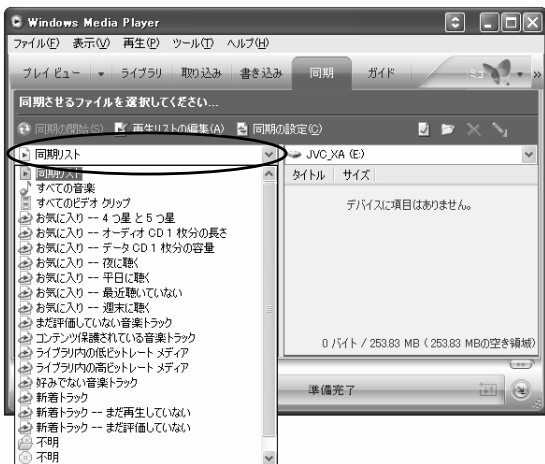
Windows Media Player

ファイル(F) 表示(V) 再生(P) ツール(T) ヘルプ(H)

プレイ ビュー ライブラリ 取り込み 書き込み 同期 ガイド

同期させるファイルを選択してください...

同期の開始(S) 再生リストの編集(A) 同期の設定(C)

同期リスト

JVC_XA (E:)

同期リスト
すべての音楽
すべてのビデオ クリップ
お気に入り -- 4 つ星 と 5 つ星
お気に入り -- オーディオ CD 1 枚分の長さ
お気に入り -- データ CD 1 枚分の容量
お気に入り -- 夜に聴く
お気に入り -- 平日に聴く
お気に入り -- 最近聴いていない
お気に入り -- 週末に聴く
まだ評価していない音楽トラック
コンテンツ保護されている音楽トラック
ライブラリ内の低ビットレート メディア
ライブラリ内の高ビットレート メディア
好みでない音楽トラック
新着トラック
新着トラック -- まだ再生していない
新着トラック -- まだ評価していない
不明
不明

タイトル サイズ

デバイスに項目はありません。

0 バイト / 253.83 MB (253.83 MBの空き領域)

準備完了